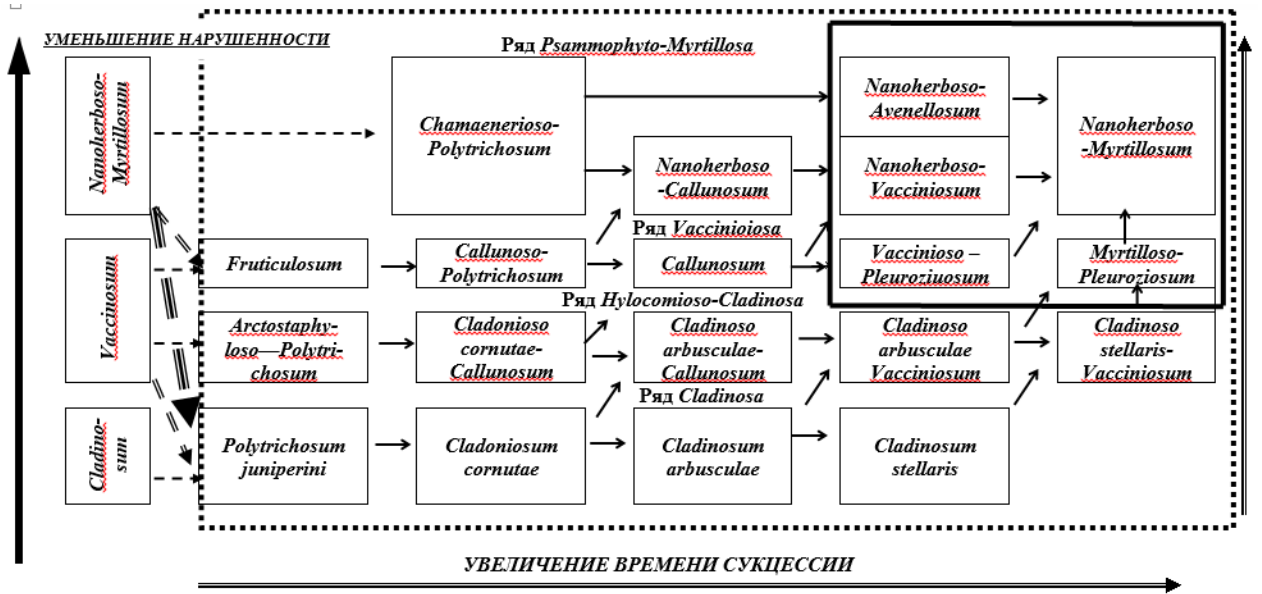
УМЕНЬШЕНИЕ НАРУШЕННОСТИ

Ряд Psammophyto-Myrtillosa

Nanoherboso-Myrtillosum

Chamaenerioso-Polytrichosum

Nanoherboso-Avenellosum

Nanoherboso-Myrtillosum

Nanoherboso-Callunosum

Nanoherboso-Vacciniosum

Ряд Vaccinioiosa

Vaccinosum

Fruticulosum

Callunoso-Polytrichosum

Callunosum

Vaccinioso – Pleuroziuosum

Myrtilloso-Pleuroziosum

Ряд Hylocomioso-Cladinosa

Arctostaphyloso—Polytrichosum

Cladonioso cornutae-Callunosum

Cladinoso arbusculae-Callunosum

Cladinoso arbusculae Vacciniosum

Cladinoso stellaris-Vacciniosum

Ряд Cladinosa

Cladinosum

Polytrichosum juniperini

Cladoniosum cornutae

Cladinosum arbusculae

Cladinosum stellaris

УВЕЛИЧЕНИЕ ВРЕМЕНИ СУКЦЕССИИ